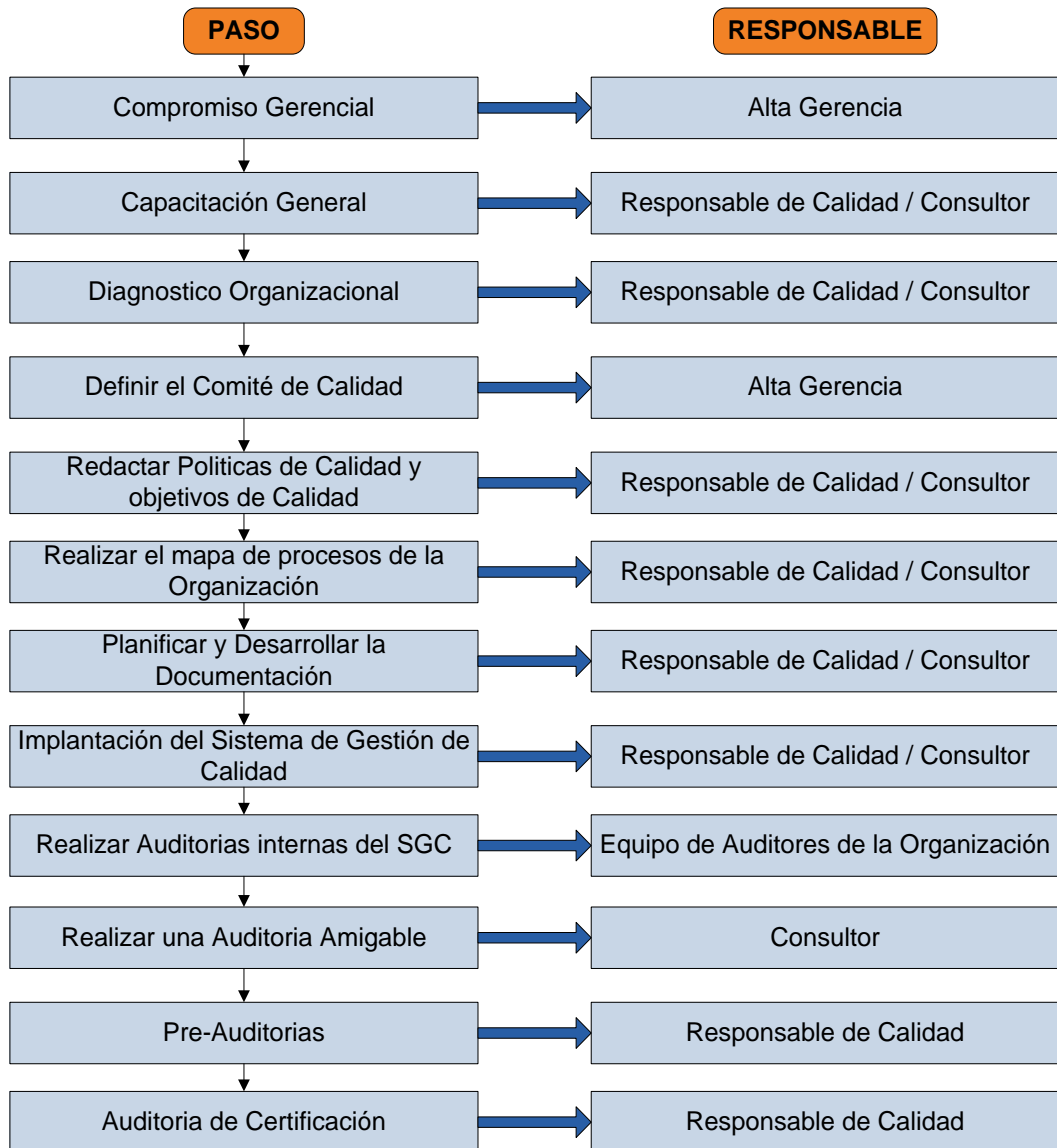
PASO

RESPONSABLE

Compromiso Gerencial

Alta Gerencia

Capacitación General

Responsable de Calidad / Consultor

Diagnostico Organizacional

Responsable de Calidad / Consultor

Definir el Comité de Calidad

Alta Gerencia

Redactar Politicas de Calidad y objetivos de Calidad

Responsable de Calidad / Consultor

Realizar el mapa de procesos de la Organización

Responsable de Calidad / Consultor

Planificar y Desarrollar la Documentación

Responsable de Calidad / Consultor

Implantación del Sistema de Gestión de Calidad

Responsable de Calidad / Consultor

Realizar Auditorias internas del SGC

Equipo de Auditores de la Organización

Realizar una Auditoria Amigable

Consultor

Pre-Auditorias

Responsable de Calidad

Auditoria de Certificación

Responsable de Calidad